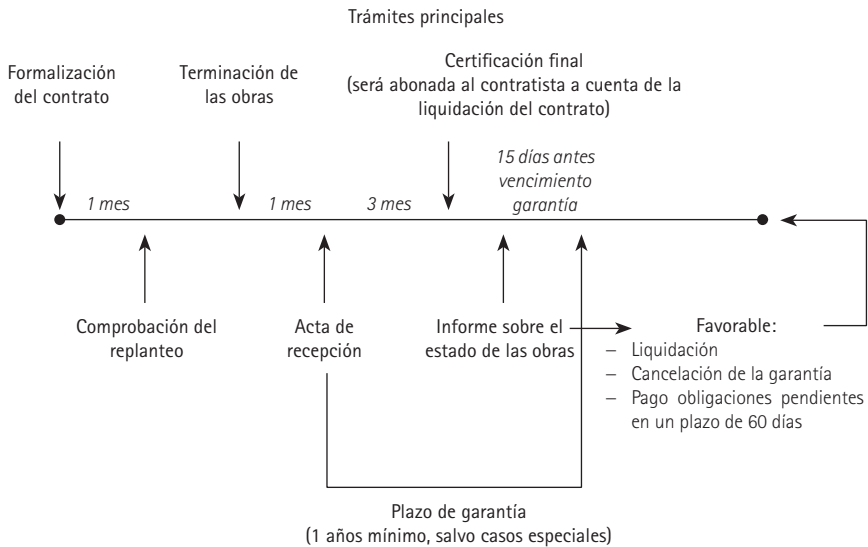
Trámites principales

Formalización del contrato

Terminación de las obras

Certificación final (será abonada al contratista a cuenta de la liquidación del contrato)

1 mes

1 mes

3 mes

15 días antes vencimiento garantía

Comprobación del replanteo

Acta de recepción

Informe sobre el estado de las obras

Favorable:
– Liquidación
– Cancelación de la garantía
– Pago obligaciones pendientes en un plazo de 60 días

Plazo de garantía (1 años mínimo, salvo casos especiales)